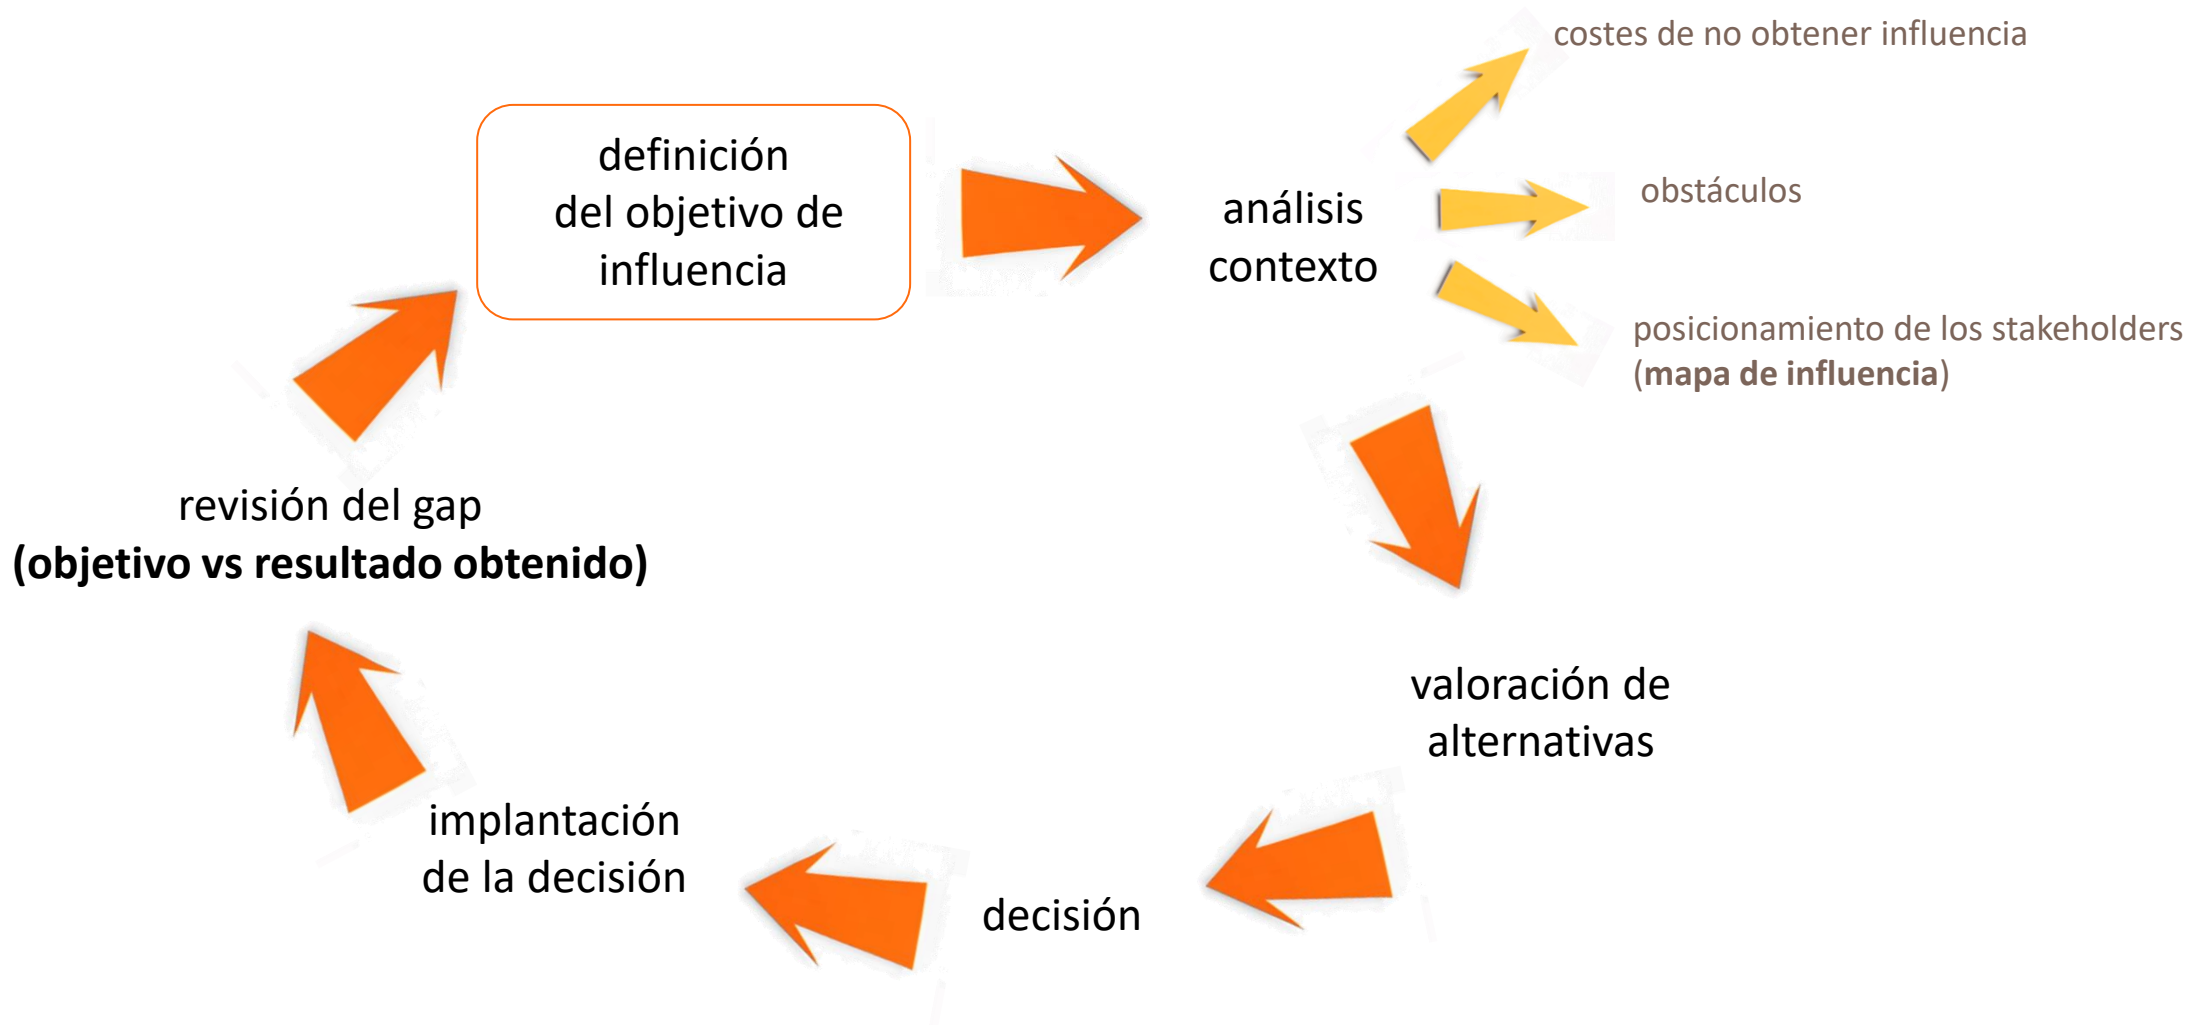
definición del objetivo de influencia

análisis contexto

costes de no obtener influencia

obstáculos

posicionamiento de los stakeholders (**mapa de influencia**)

valoración de alternativas

decisión

implantación de la decisión

revisión del gap
**(objetivo vs resultado obtenido)**